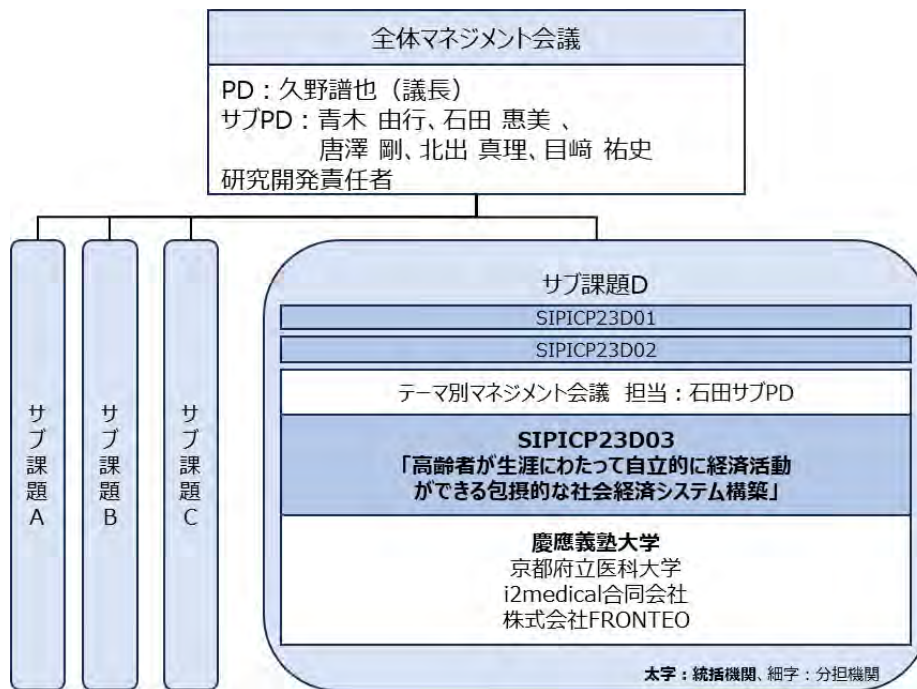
全体マネジメント会議

PD：久野譜也（議長）
サブPD：青木 由行、石田 惠美 、唐澤 剛、北出 真理、目﨑 祐史
研究開発責任者

サブ課題A

サブ課題B

サブ課題C

サブ課題D

SIPICP23D01

SIPICP23D02

テーマ別マネジメント会議 担当：石田サブPD

SIPICP23D03
「高齢者が生涯にわたって自立的に経済活動ができる包摂的な社会経済システム構築」

慶應義塾大学
京都府立医科大学
i2medical合同会社
株式会社FRONTEO

太字：統括機関、細字：分担機関